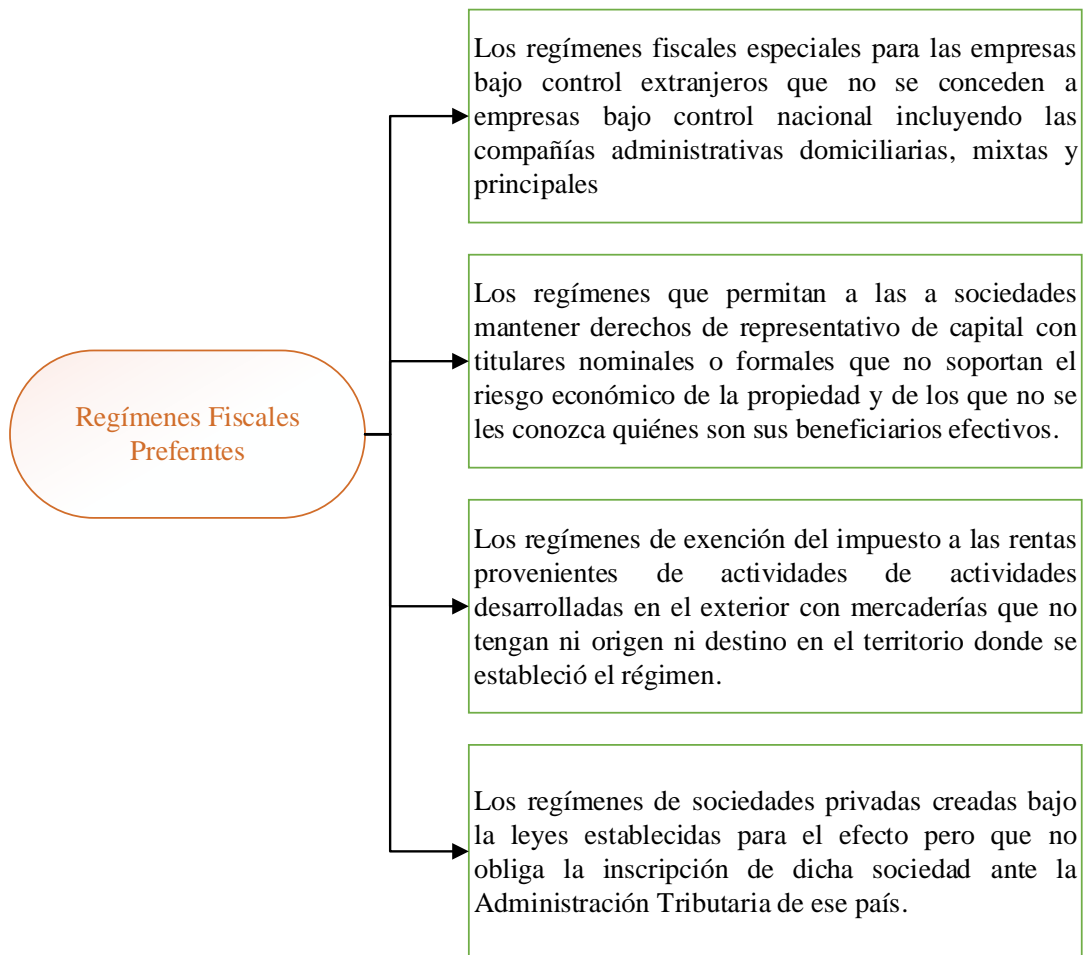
Regímenes Fiscales Preferntes

Los regímenes fiscales especiales para las empresas bajo control extranjeros que no se conceden a empresas bajo control nacional incluyendo las compañías administrativas domiciliarias, mixtas y principales

Los regímenes que permitan a las a sociedades mantener derechos de representativo de capital con titulares nominales o formales que no soportan el riesgo económico de la propiedad y de los que no se les conozca quiénes son sus beneficiarios efectivos.

Los regímenes de exención del impuesto a las rentas provenientes de actividades de actividades desarrolladas en el exterior con mercaderías que no tengan ni origen ni destino en el territorio donde se estableció el régimen.

Los regímenes de sociedades privadas creadas bajo la leyes establecidas para el efecto pero que no obliga la inscripción de dicha sociedad ante la Administración Tributaria de ese país.